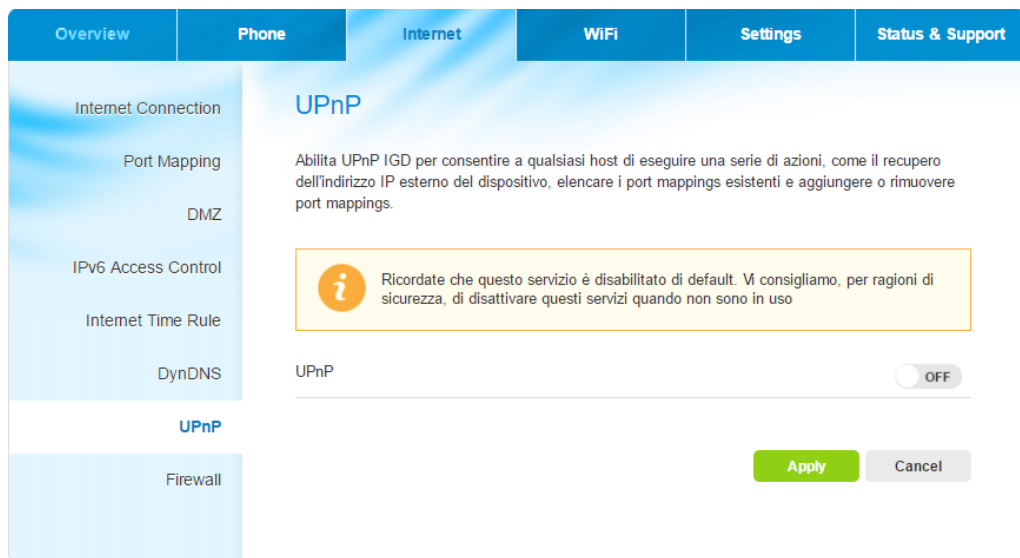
Overview
Phone
Internet
WiFi
Settings
Status & Support

Internet Connection
Port Mapping
DMZ
IPv6 Access Control
Internet Time Rule
DynDNS
UPnP
Firewall

UPnP

Abilita UPnP IGD per consentire a qualsiasi host di eseguire una serie di azioni, come il recupero dell'indirizzo IP esterno del dispositivo, elencare i port mappings esistenti e aggiungere o rimuovere port mappings.

i

Ricordate che questo servizio è disabilitato di default. Vi consigliamo, per ragioni di sicurezza, di disattivare questi servizi quando non sono in uso

UPnP
OFF

Apply
Cancel